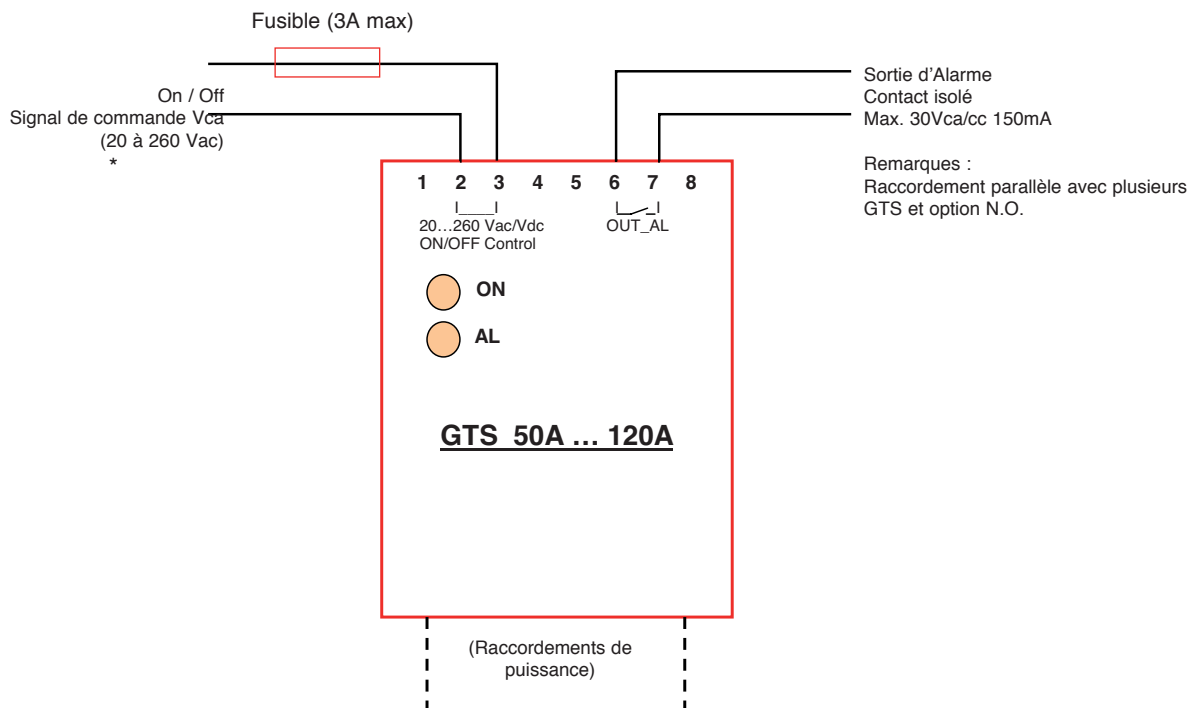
Fusible (3A max)

On / Off
Signal de commande Vca
(20 à 260 Vac)
*

Sortie d'Alarme
Contact isolé
Max. 30Vca/cc 150mA

Remarques :
Raccordement parallèle avec plusieurs GTS et option N.O.

1 2 3 4 5 6 7 8

20…260 Vac/Vdc
ON/OFF Control

OUT_AL

ON

AL

GTS 50A … 120A

(Raccordements de puissance)